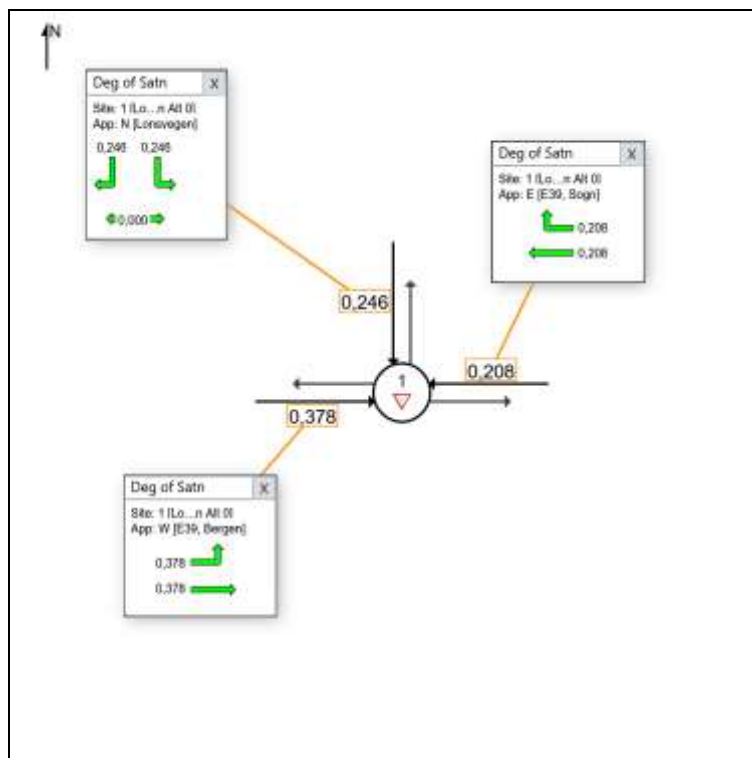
N

Deg of Satn X
Site: 1 [Lo...n Alt 0]
App: N [Lonsvegen]
0,246 0,246
0,000

Deg of Satn X
Site: 1 [Lo...n Alt 0]
App: E [E39, Sogn]
0,208
0,208

0,246
0,208
1
0,378

Deg of Satn X
Site: 1 [Lo...n Alt 0]
App: W [E39, Bergen]
0,378
0,378